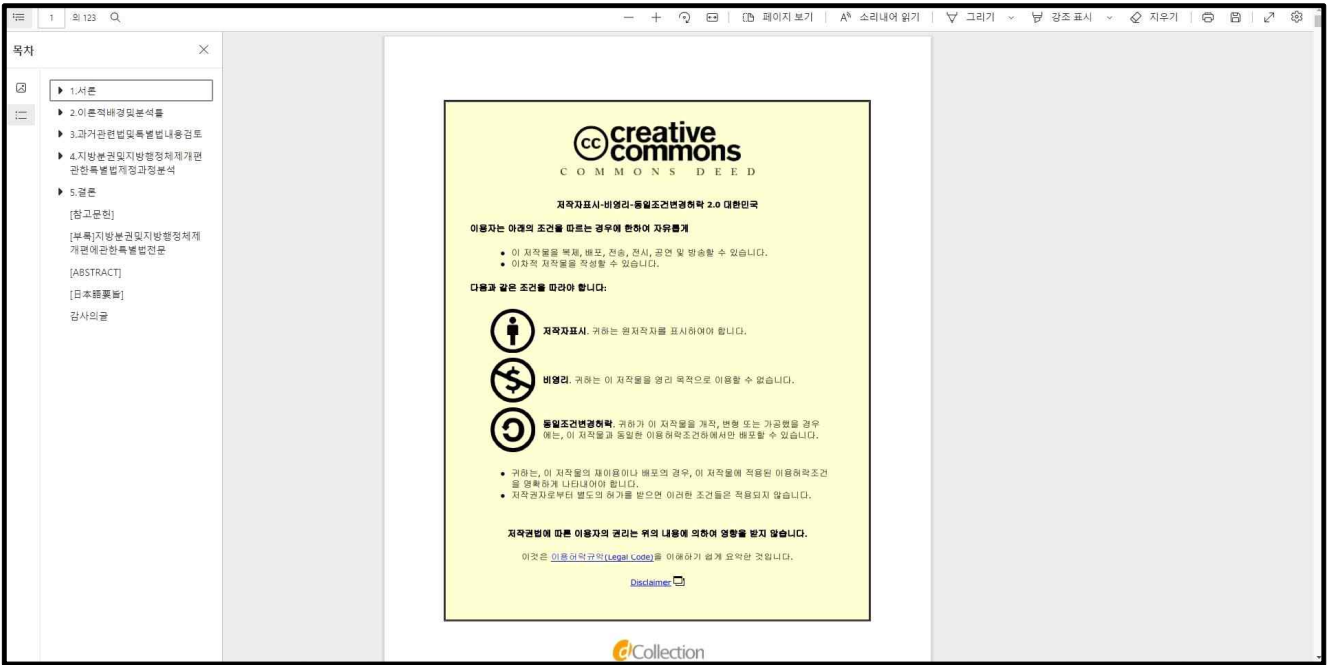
1 의 123

— + 페이지 보기 소리내어 읽기 그리기 강조 표시 지우기

목차

▶ 1.서론
▶ 2.이론적배경및분석틀
▶ 3.과거관련법및특별법내용검토
▶ 4.지방분권및지방행정체제개편관한특별법제정과정분석
▶ 5.결론
[참고문헌]
[부록]지방분권및지방행정체제개편에관한특별법전문
[ABSTRACT]
[日本語要旨]
감사의글

creative commons
COMMONS DEED

저작자표시-비영리-동일조건변경허락 2.0 대한민국

이용자는 아래의 조건을 따르는 경우에 한하여 자유롭게

• 이 저작물을 복제, 배포, 전송, 전시, 공연 및 방송할 수 있습니다.
• 이차적 저작물을 작성할 수 있습니다.

다음과 같은 조건을 따라야 합니다:

저작자표시. 귀하는 원저작자를 표시하여야 합니다.

비영리. 귀하는 이 저작물을 영리 목적으로 이용할 수 없습니다.

동일조건변경허락. 귀하가 이 저작물을 개작, 변형 또는 가공했을 경우에는, 이 저작물과 동일한 이용허락조건하에서만 배포할 수 있습니다.

• 귀하는, 이 저작물의 재이용이나 배포의 경우, 이 저작물에 적용된 이용허락조건을 명확하게 나타내어야 합니다.
• 저작권자로부터 별도의 허가를 받으면 이러한 조건들은 적용되지 않습니다.

저작권법에 따른 이용자의 권리는 위의 내용에 의하여 영향을 받지 않습니다.

이것은 이용허락규약(Legal Code)을 이해하기 쉽게 요약한 것입니다.

Disclaimer

dCollection